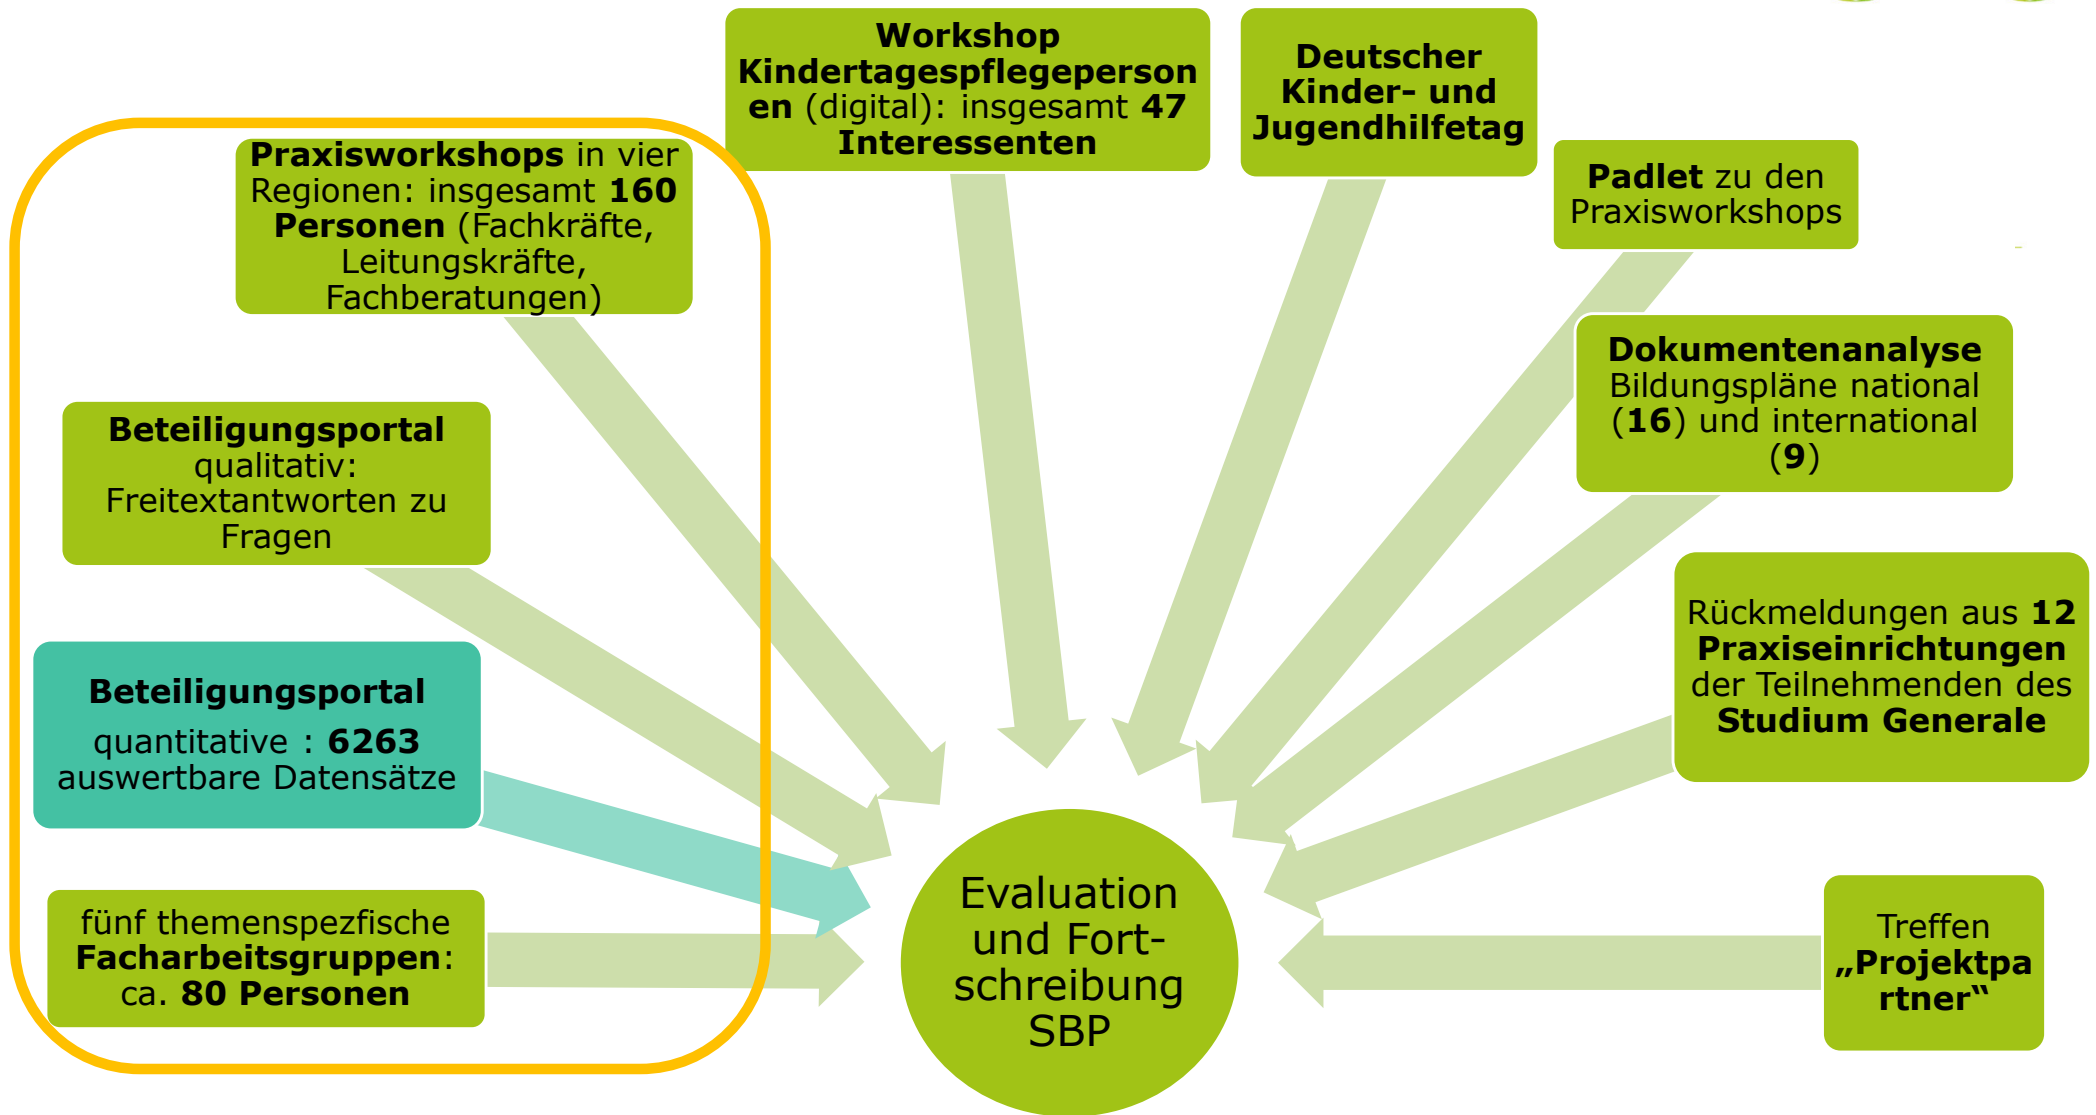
Workshop Kindertagespflegepersonen (digital): insgesamt 47 Interessenten

Deutscher Kinder- und Jugendhilfetag

Padlet zu den Praxisworkshops

Praxisworkshops in vier Regionen: insgesamt 160 Personen (Fachkräfte, Leitungskräfte, Fachberatungen)

Dokumentenanalyse Bildungspläne national (16) und international (9)

Beteiligungsportal qualitativ: Freitextantworten zu Fragen

Rückmeldungen aus 12 Praxiseinrichtungen der Teilnehmenden des Studium Generale

Beteiligungsportal quantitative : 6263 auswertbare Datensätze

fünf themenspezfische Facharbeitsgruppen: ca. 80 Personen

Evaluation und Fortschreibung SBP

Treffen „Projektpartner"